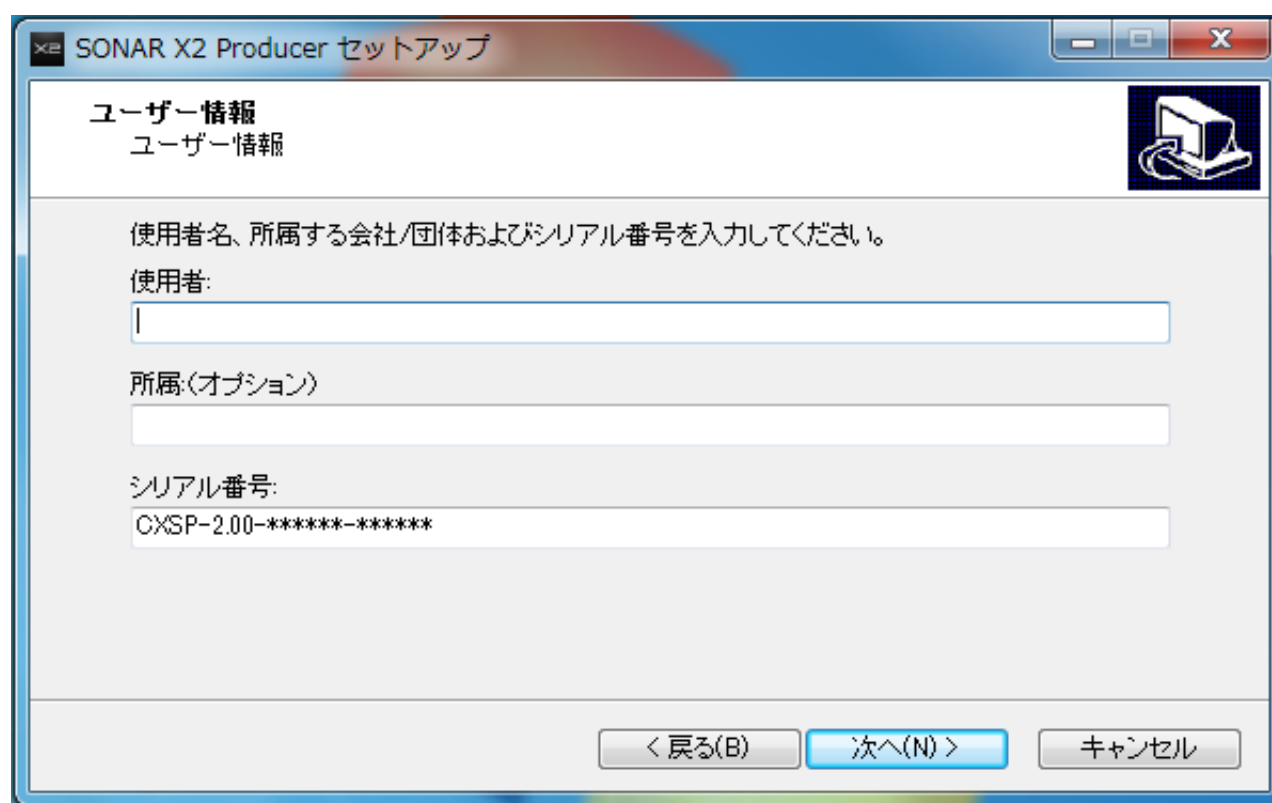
X2 SONAR X2 Producer セットアップ

ユーザー情報
ユーザー情報

使用者名、所属する会社/団体およびシリアル番号を入力してください。

使用者:

所属:(オプション)

シリアル番号:
CXSP-2.00-******-******

< 戻る(B)
次へ(N) >
キャンセル